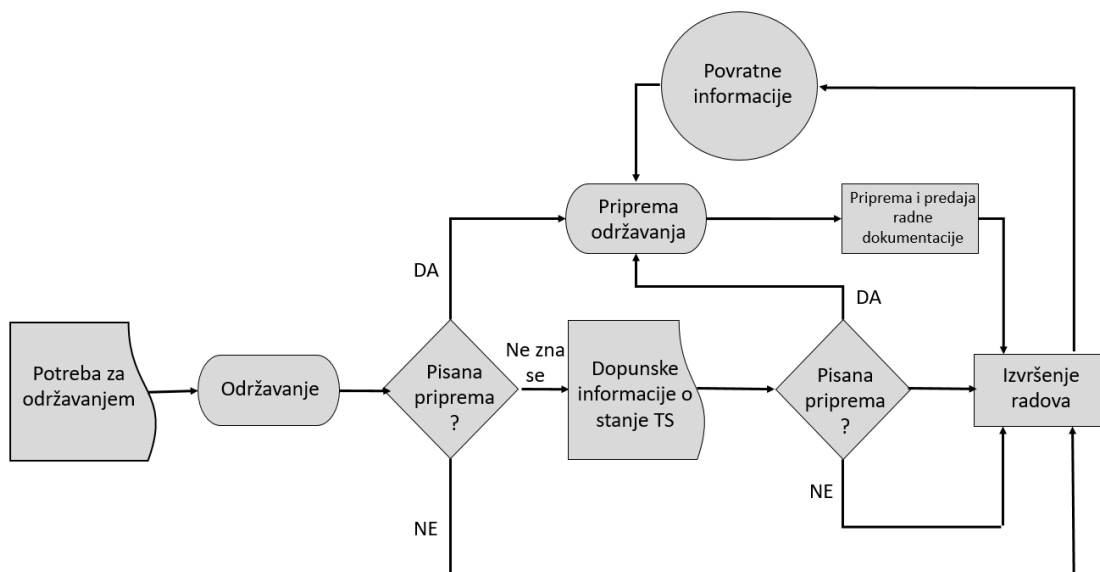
Povratne informacije

Priprema održavanja

Priprema i predaja radne dokumentacije

DA

DA

Potreba za održavanjem

Održavanje

Pisana priprema ?

Ne zna se

Dopunske informacije o stanje TS

Pisana priprema ?

Izvršenje radova

NE

NE